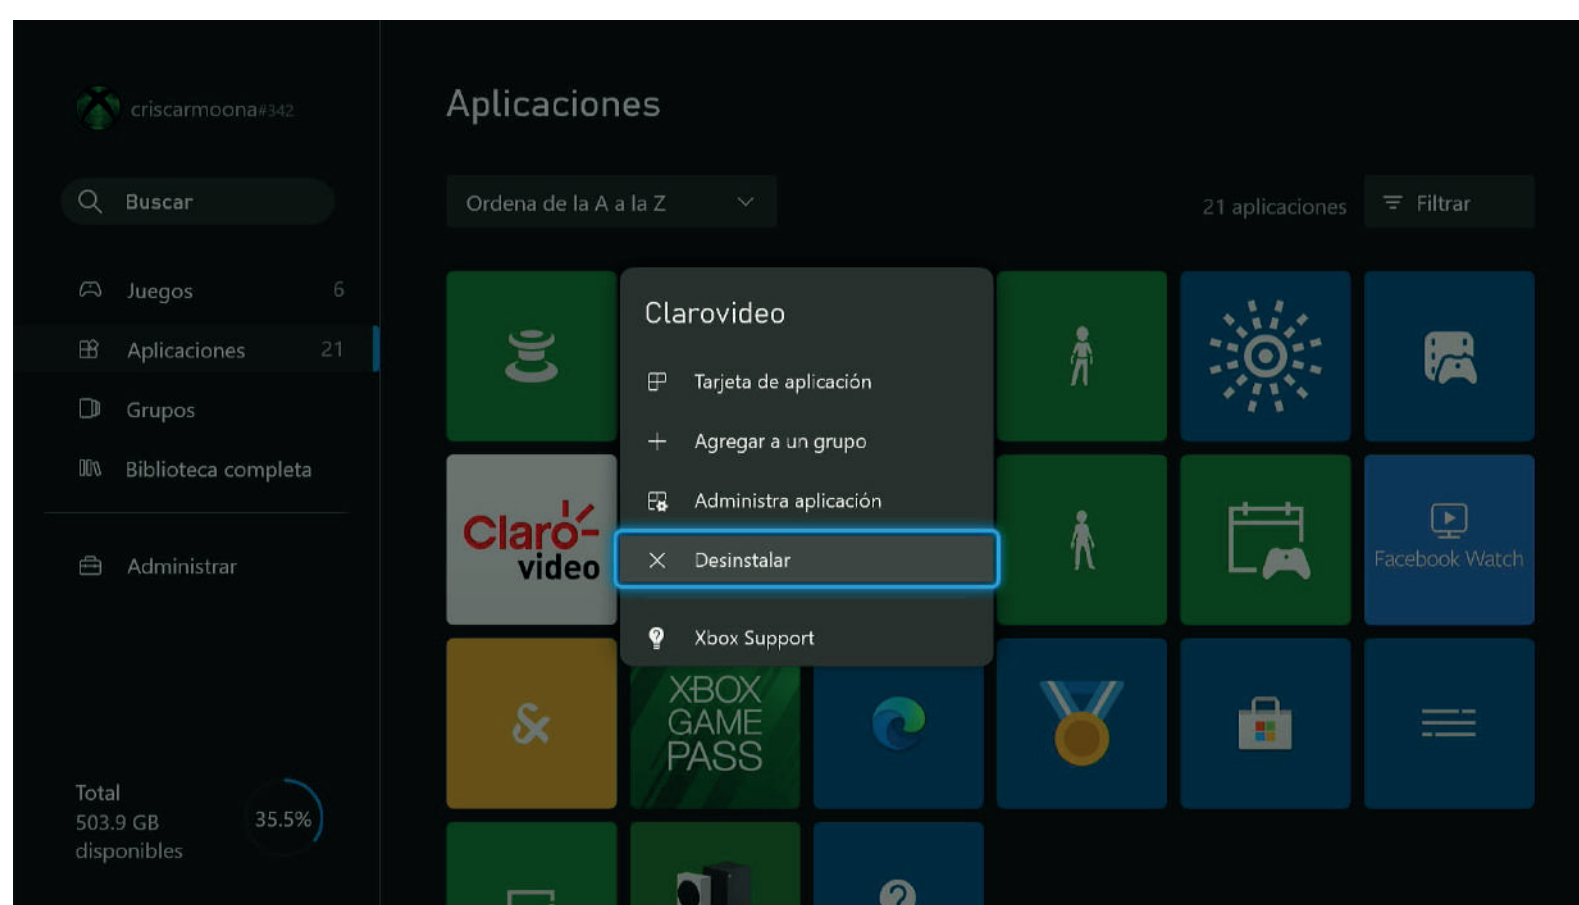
criscarmoona#342

Buscar

Juegos 6

Aplicaciones 21

Grupos

Biblioteca completa

Administrar

Total
503.9 GB
disponibles

35.5%

Aplicaciones

Ordena de la A a la Z

21 aplicaciones

Filtrar

Clarovideo

Tarjeta de aplicación

Agregar a un grupo

Administra aplicación

Desinstalar

Xbox Support

Claro- video

Facebook Watch

XBOX GAME PASS